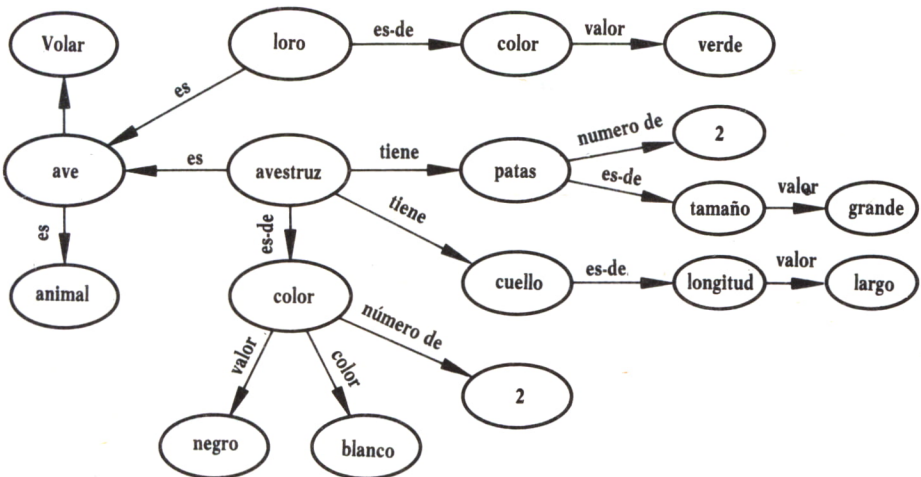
Volar
loro
es-de
color
valor
verde
es
ave
es
avestruz
tiene
patas
numero de
2
es-de
tamaño
valor
grande
es
tiene
es-de
animal
color
cuello
es-de
longitud
valor
largo
número de
valor
color
2
negro
blanco